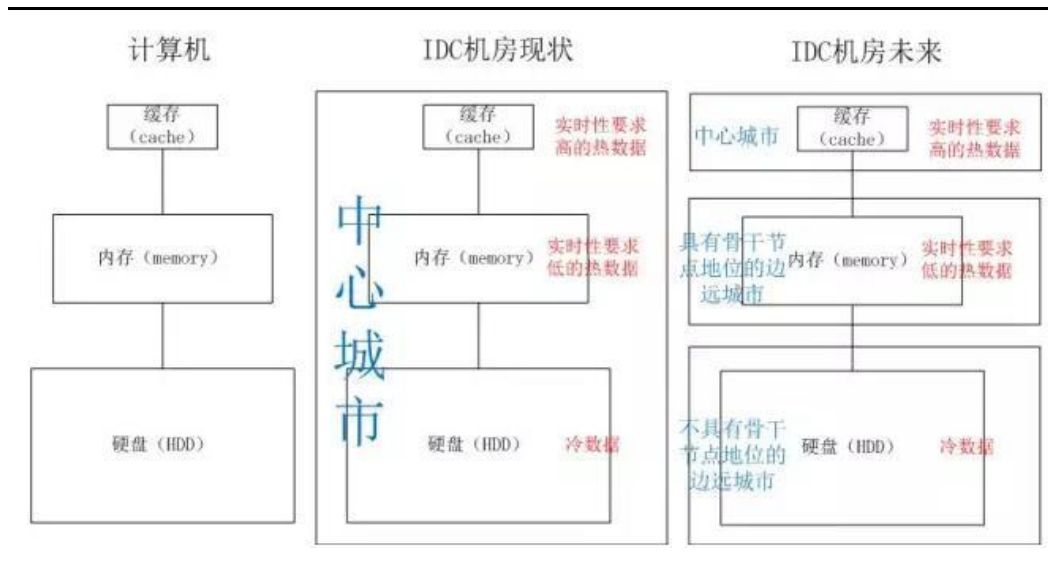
计算机

缓存（cache）

内存（memory）

硬盘（HDD）

IDC机房现状

中心城市

缓存（cache）

实时性要求高的热数据

内存（memory）

实时性要求低的热数据

硬盘（HDD）

冷数据

IDC机房未来

中心城市

缓存（cache）

实时性要求高的热数据

具有骨干节点地位的边远城市

内存（memory）

实时性要求低的热数据

不具有骨干节点地位的边远城市

硬盘（HDD）

冷数据